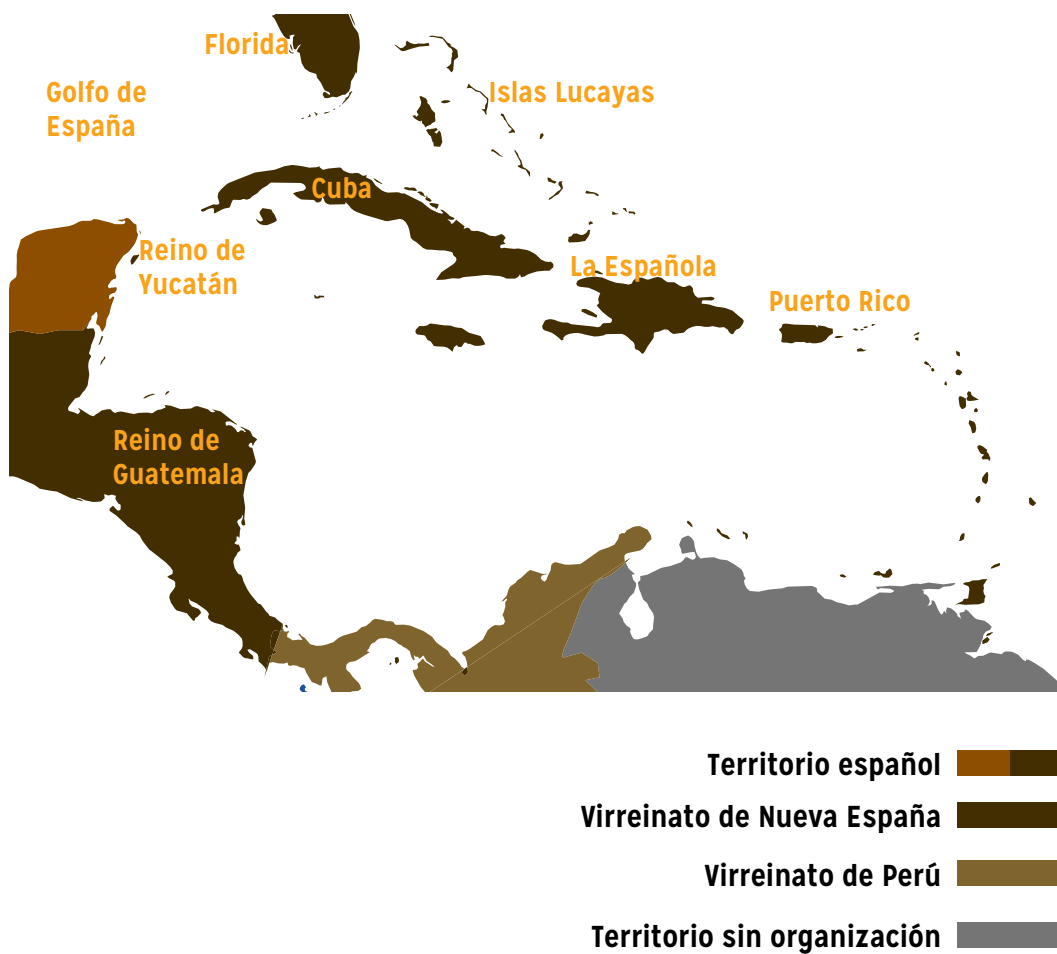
Florida

Golfo de España

Islas Lucayas

Cuba

Reino de Yucatán

La Española

Puerto Rico

Reino de Guatemala

Territorio español

Virreinato de Nueva España

Virreinato de Perú

Territorio sin organización